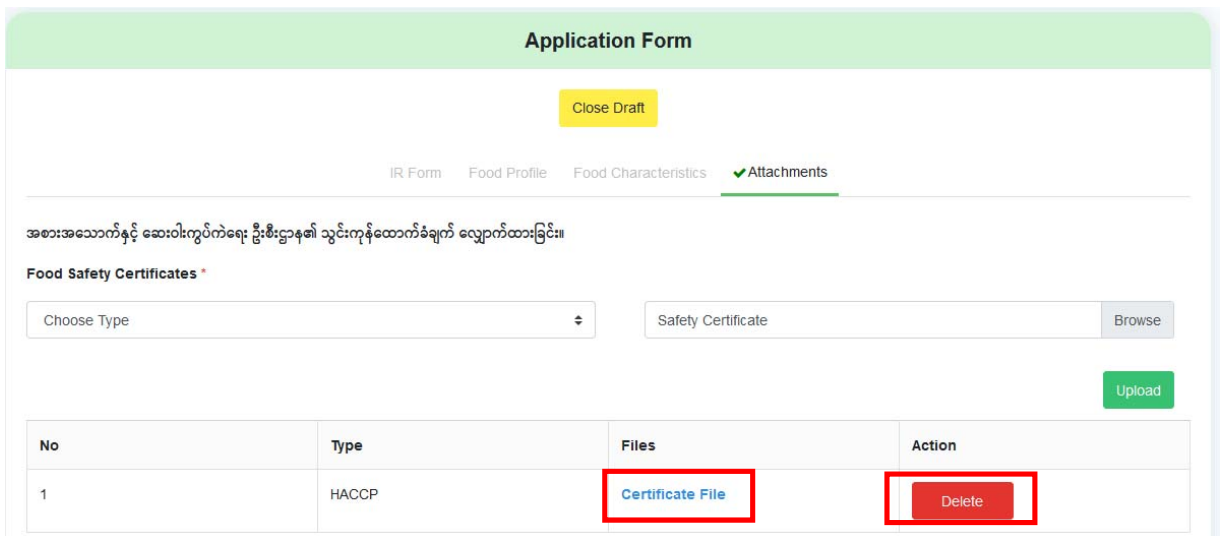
Application Form

Close Draft

IR Form Food Profile Food Characteristics ✔Attachments

အစားအသောက်နှင့် ဆေးဝါးကွပ်ကဲရေး ဦးစီးဌာန၏ သွင်းကုန်ထောက်ခံချက် လျှောက်ထားခြင်း။

Food Safety Certificates *

Choose Type

Safety Certificate

Browse

Upload

| No | Type | Files | Action |
|---|---|---|---|
| 1 | HACCP | Certificate File | Delete |